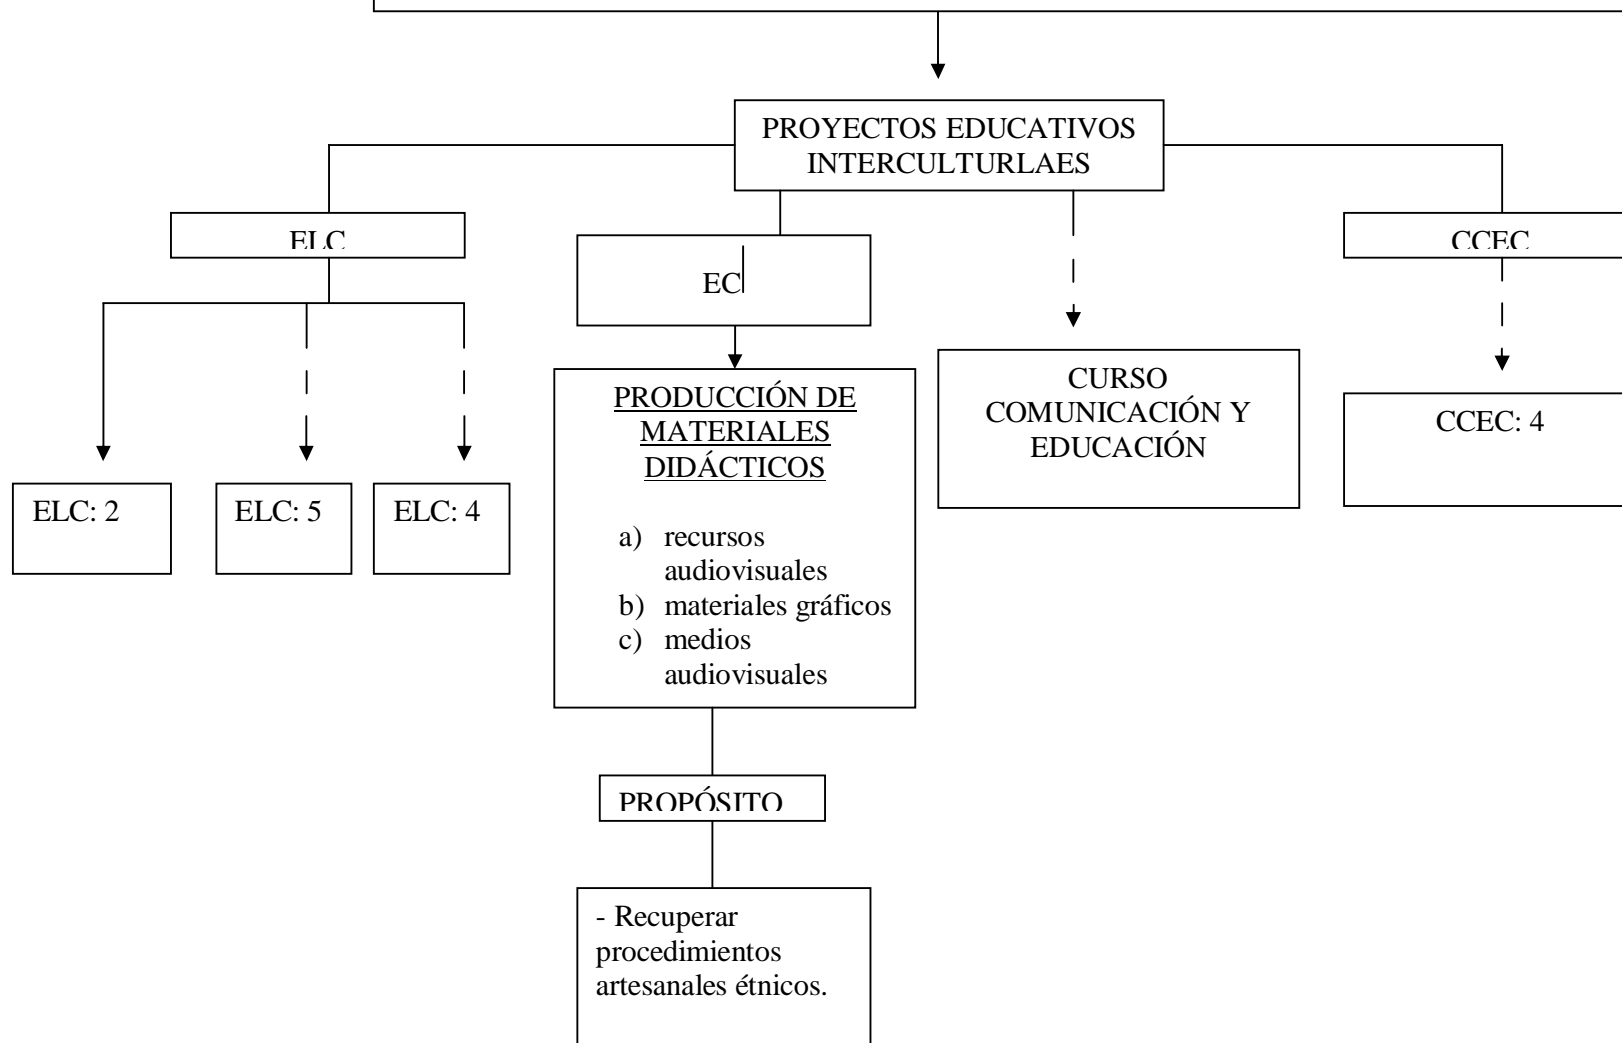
PROYECTOS EDUCATIVOS INTERCULTURLAES

ELC

EC

CCEC

ELC: 2

ELC: 5

ELC: 4

PRODUCCIÓN DE MATERIALES DIDÁCTICOS

a) recursos audiovisuales
b) materiales gráficos
c) medios audiovisuales

CURSO COMUNICACIÓN Y EDUCACIÓN

CCEC: 4

PROPÓSITO

- Recuperar procedimientos artesanales étnicos.